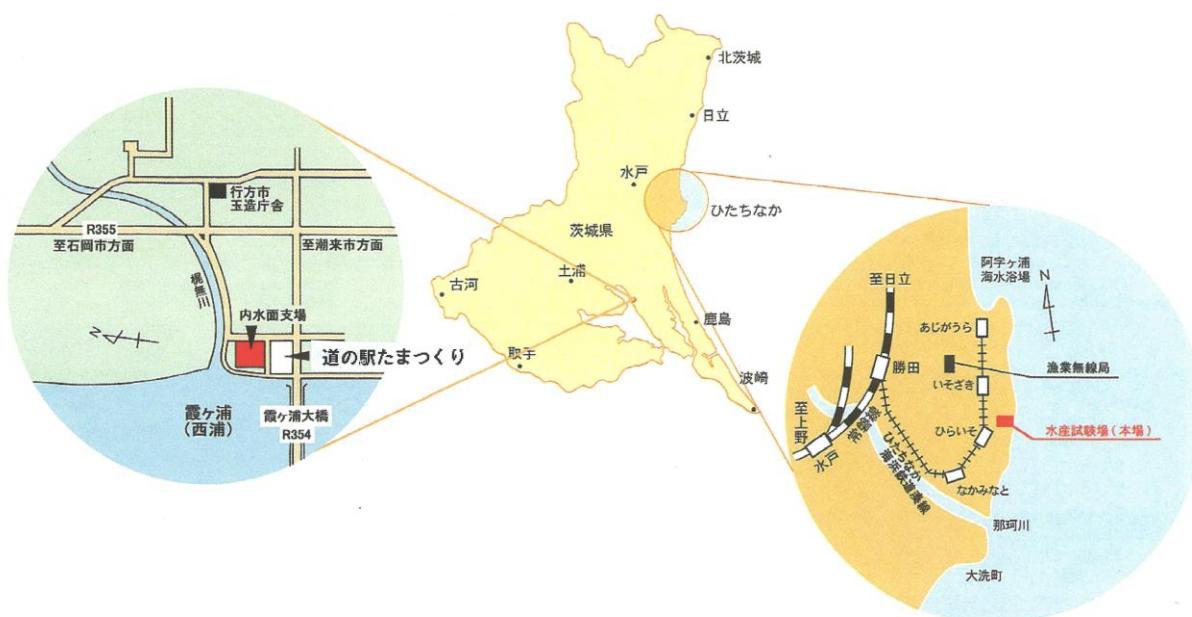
行方市
玉造庁舎

R355
至石岡市方面

至潮来市方面

梶無川

内水面支場

道の駅たまつくり

霞ヶ浦
（西浦）

霞ヶ浦大橋
R354

北茨城

日立

水戸

ひたちなか

茨城県

古河

土浦

鹿島

取手

波崎

至日立

阿字ヶ浦
海水浴場

N

あじがうら

勝田

漁業無線局

いそざき

至上野

常磐線

ひらいそ

水産試験場（本場）

水戸

ひたちなか海浜鉄道湊線

なかみなと

那珂川

大洗町